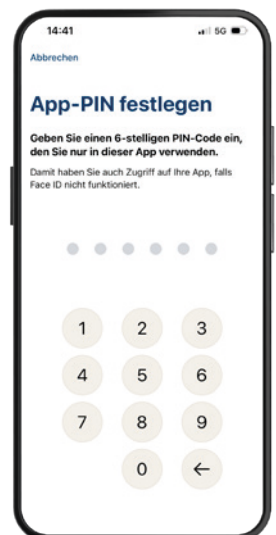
14:41
5G

Abbrechen

App-PIN festlegen

Geben Sie einen 6-stelligen PIN-Code ein, den Sie nur in dieser App verwenden.

Damit haben Sie auch Zugriff auf Ihre App, falls Face ID nicht funktioniert.

1 2 3
4 5 6
7 8 9
0 ←